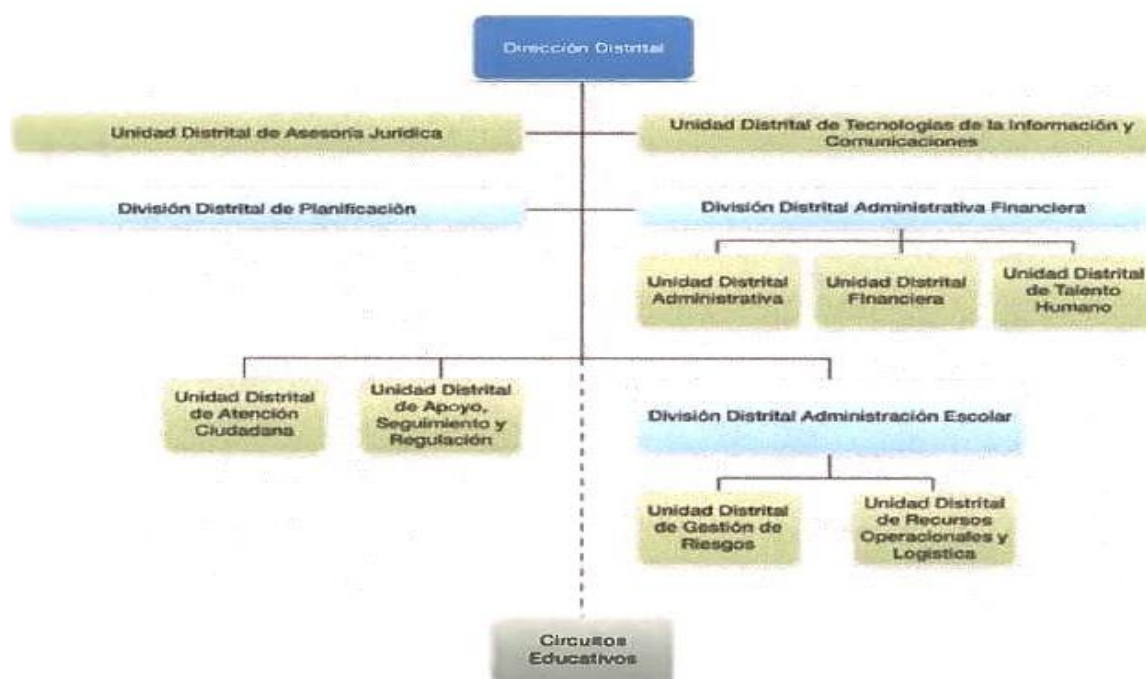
Dirección Distrital

Unidad Distrital de Asesoría Jurídica

Unidad Distrital de Tecnologías de la Información y Comunicaciones

División Distrital de Planificación

División Distrital Administrativa Financiera

Unidad Distrital Administrativa

Unidad Distrital Financiera

Unidad Distrital de Talento Humano

Unidad Distrital de Atención Ciudadana

Unidad Distrital de Apoyo, Seguimiento y Regulación

División Distrital Administración Escolar

Unidad Distrital de Gestión de Riesgos

Unidad Distrital de Recursos Operacionales y Logística

Circuitos Educativos